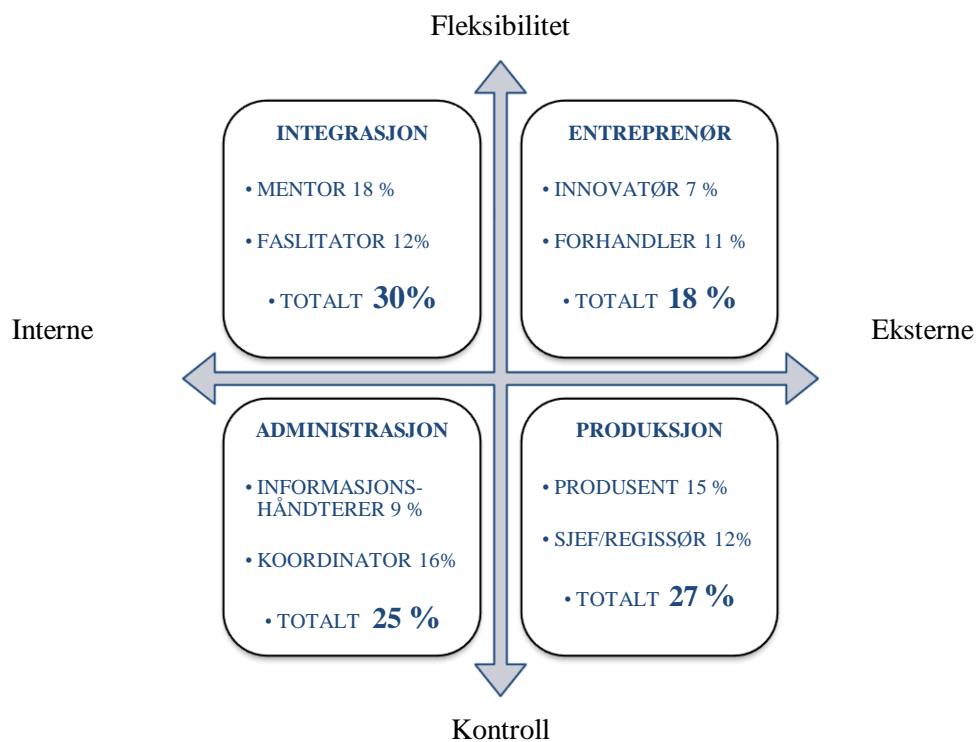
Fleksibilitet

Interne

Eksterne

INTEGRASJON

• MENTOR 18 %

• FASLITATOR 12%

• TOTALT 30%

ENTREPRENØR

• INNOVATØR 7 %

• FORHANDLER 11 %

• TOTALT 18 %

ADMINISTRASJON

• INFORMASJONS-HÅNDTERER 9 %

• KOORDINATOR 16%

• TOTALT 25 %

PRODUKSJON

• PRODUSENT 15 %

• SJEF/REGISSØR 12%

• TOTALT 27 %

Kontroll